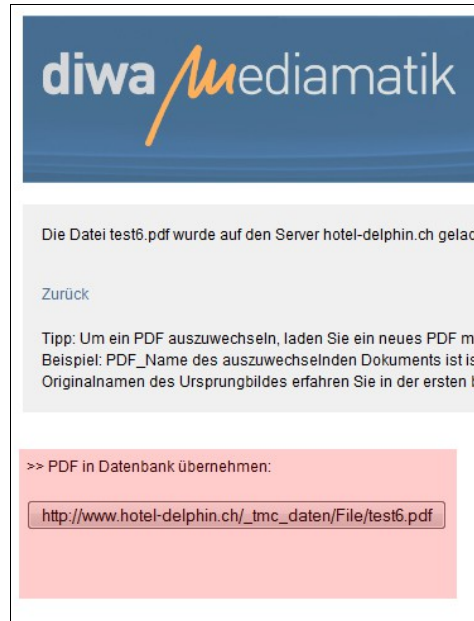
diwa mediamatik

Die Datei test6.pdf wurde auf den Server hotel-delphin.ch gelad

Zurück

Tipp: Um ein PDF auszuwechseln, laden Sie ein neues PDF m
Beispiel: PDF_Name des auszuwechselnden Dokuments ist is
Originalnamen des Ursprungbildes erfahren Sie in der ersten

>> PDF in Datenbank übernehmen:

http://www.hotel-delphin.ch/_tmc_daten/File/test6.pdf